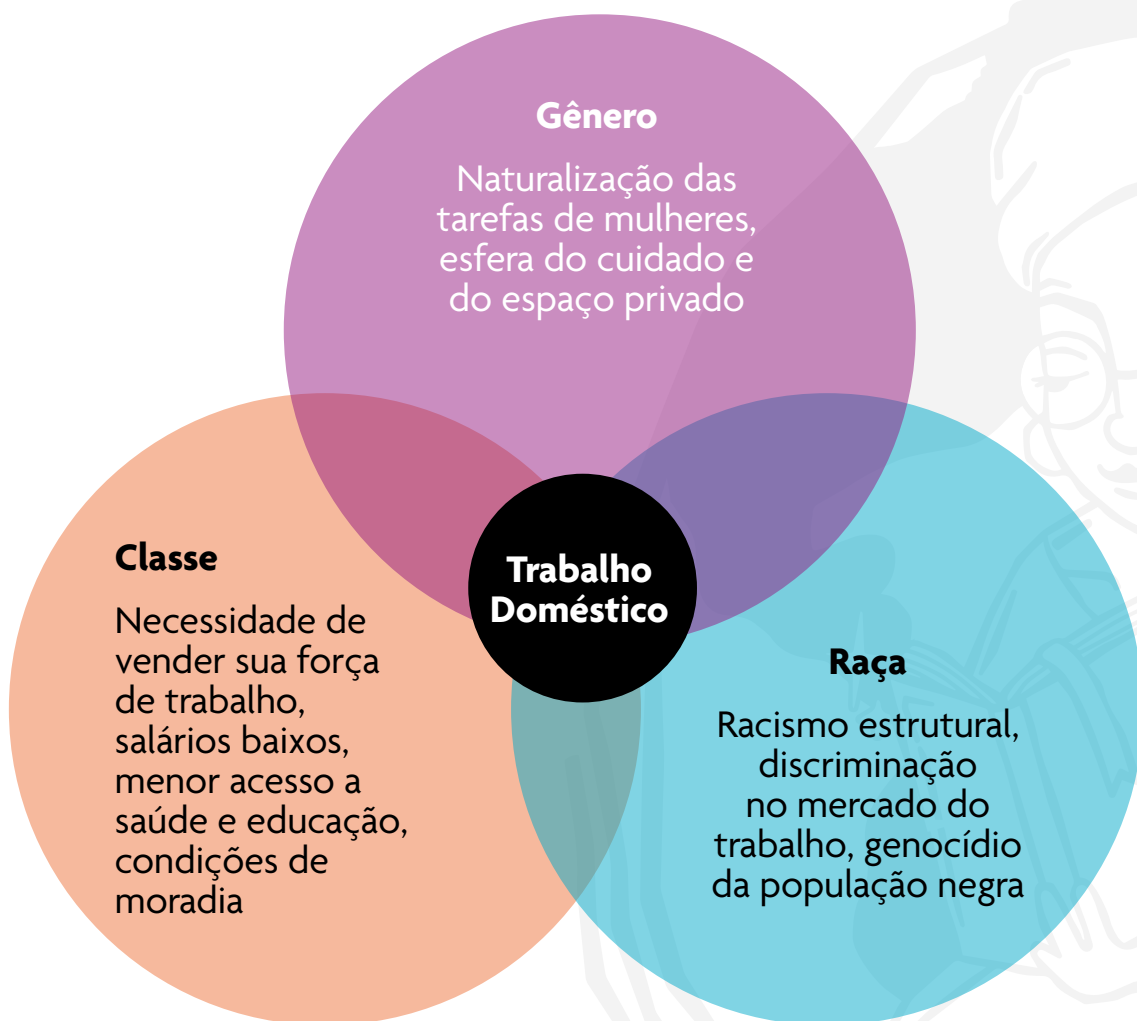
Gênero

Naturalização das tarefas de mulheres, esfera do cuidado e do espaço privado

Classe

Necessidade de vender sua força de trabalho, salários baixos, menor acesso a saúde e educação, condições de moradia

Trabalho Doméstico

Raça

Racismo estrutural, discriminação no mercado do trabalho, genocídio da população negra